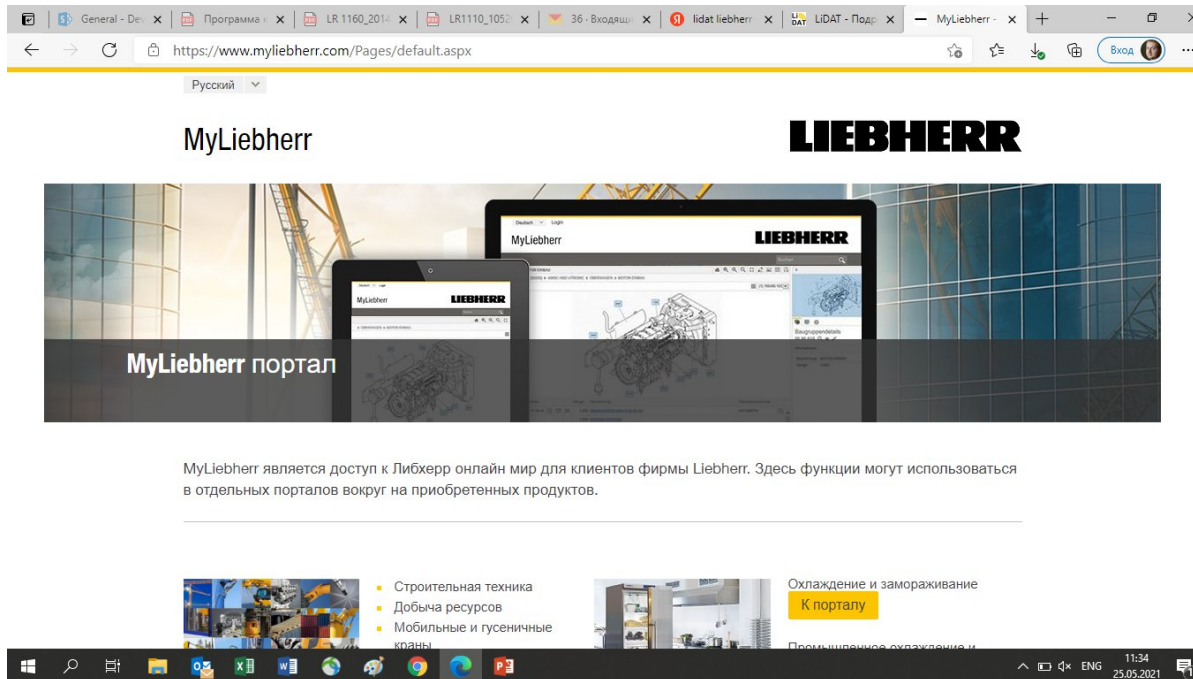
General - Dev ✕ | Программа ✕ | LR 1160_2014 ✕ | LR1110_1052 ✕ | 36 - Входящи ✕ | lidat liebherr ✕ | LiDAT - Подр ✕ | MyLiebherr - ✕ | +

https://www.myliebherr.com/Pages/default.aspx

Вход

Русский

MyLiebherr

LIEBHERR

Deutsch Login

MyLiebherr

LIEBHERR

MyLiebherr

LIEBHERR

Baugruppendetails

MyLiebherr портал

MyLiebherr является доступ к Либхерр онлайн мир для клиентов фирмы Liebherr. Здесь функции могут использоваться в отдельных порталов вокруг на приобретенных продуктов.

Строительная техника
Добыча ресурсов
Мобильные и гусеничные краны

Охлаждение и замораживание
К порталу

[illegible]

ENG 11:34 25.05.2021